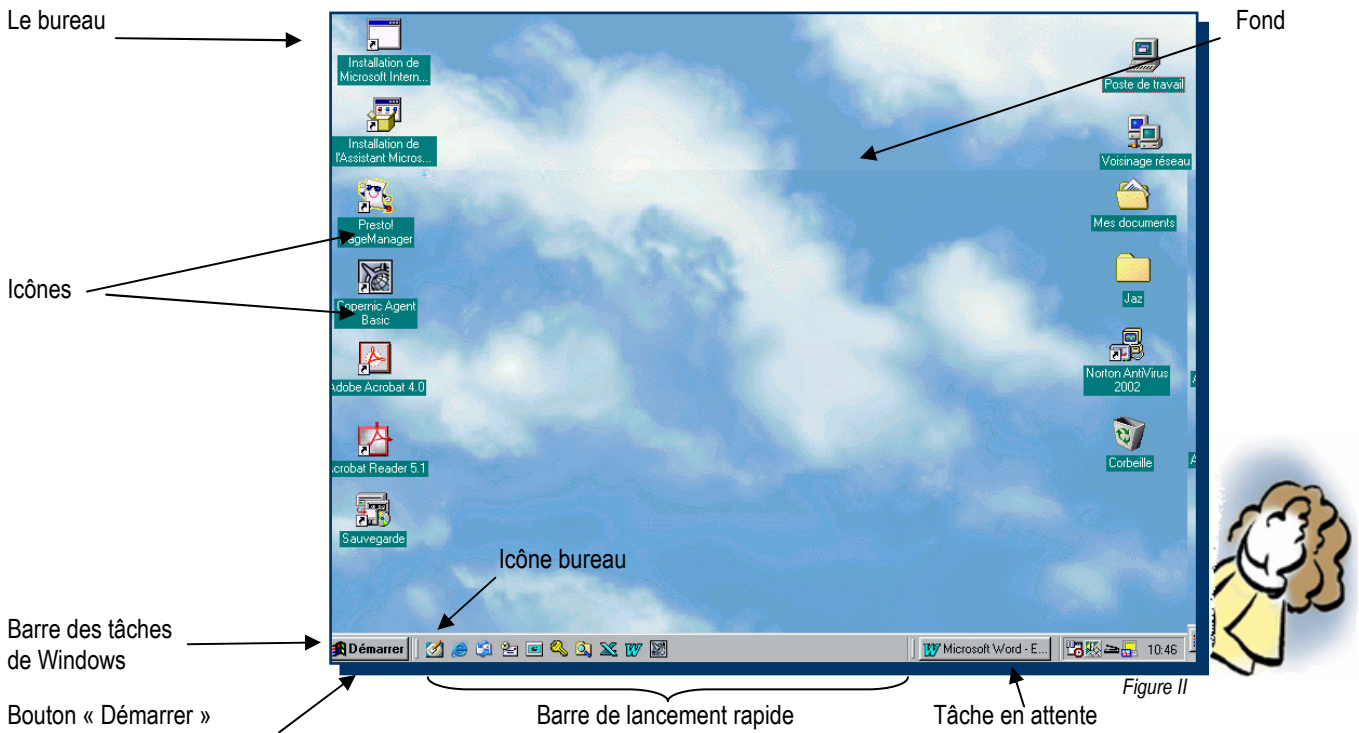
Le bureau

Fond

Installation de Microsoft Intern...

Installation de l'Assistant Micros...

Presto! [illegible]ageManager

Copernic Agent Basic

Adobe Acrobat 4.0

Acrobat Reader 5.1

Sauvegarde

Poste de travail

Voisinage réseau

Mes documents

Jaz

Norton AntiVirus 2002

Corbeille

Icônes

Icône bureau

Barre des tâches de Windows

Démarrer

Microsoft Word - E...

10:46

Figure II

Bouton « Démarrer »

Barre de lancement rapide

Tâche en attente